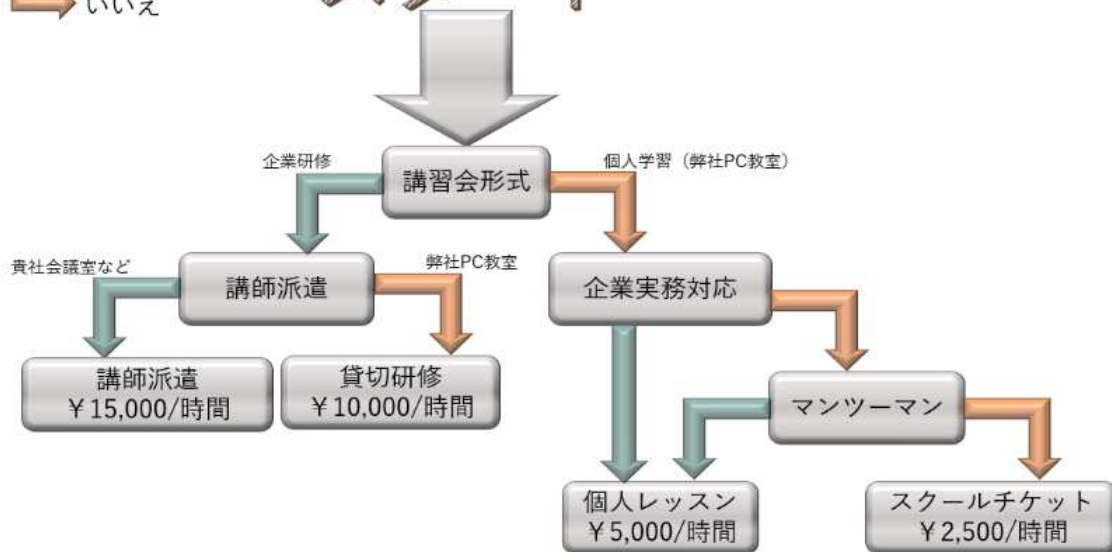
いいえ

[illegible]

講習会形式

企業研修

個人学習（弊社PC教室）

講師派遣

貴社会議室など

弊社PC教室

企業実務対応

講師派遣
￥15,000/時間

貸切研修
￥10,000/時間

マンツーマン

個人レッスン
￥5,000/時間

スクールチケット
￥2,500/時間